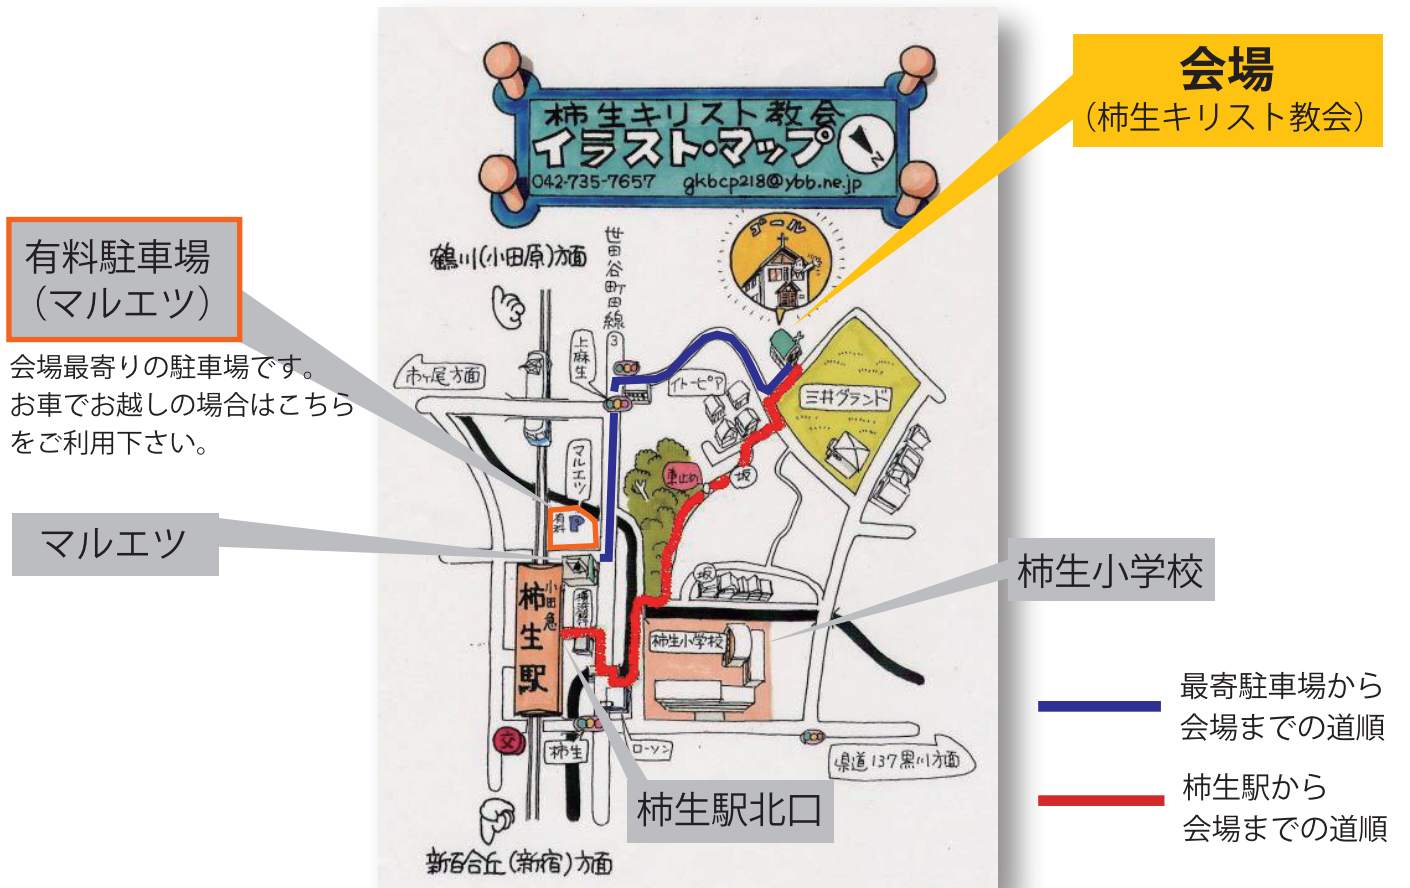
柿生キリスト教会
イラスト・マップ
042-735-7657 gkbcp218@ybb.ne.jp

会場
(柿生キリスト教会)

有料駐車場
(マルエツ)

会場最寄りの駐車場です。お車でお越しの場合はこちらをご利用下さい。

マルエツ

鶴川(小田原)方面

世田谷町田線 3

ゴール

上麻生

真光寺方面

イトーピア

三井グランド

マルエツ

有料

車止め

坂

坂

柿生

小田急

柿生駅

柿生小学校

柿生小学校

柿生

ローソン

県道137黒川方面

柿生駅北口

新百合丘(新宿)方面

最寄駐車場から会場までの道順

柿生駅から会場までの道順